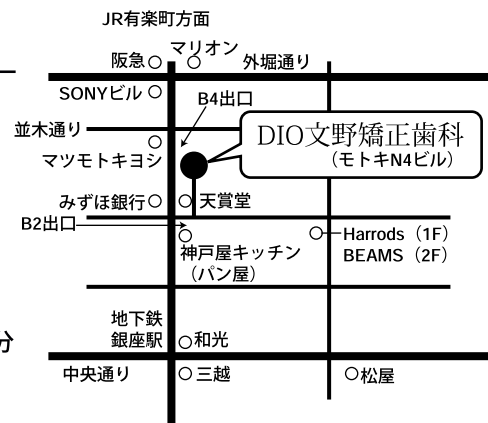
JR有楽町方面

阪急
マリオン
外堀通り

SONYビル

B4出口

並木通り

マツモトキヨシ

DIO文野矯正歯科
（モトキN4ビル）

みずほ銀行
天賞堂

B2出口

Harrods（1F）
BEAMS（2F）

神戸屋キッチン
（パン屋）

地下鉄
銀座駅
和光

分

中央通り
三越
松屋